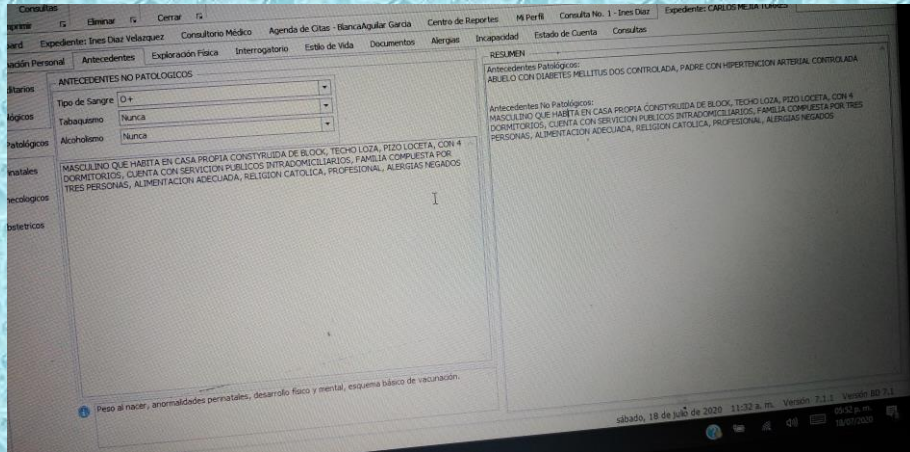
Consultas

nprimir Eliminar Cerrar

oard Expediente: Ines Diaz Velazquez Consultorio Médico Agenda de Citas - BlancaAguilar Garcia Centro de Reportes Mi Perfil Consulta No. 1 - Ines Diaz Expediente: CARLOS MEJIA TORRES

ación Personal Antecedentes Exploración Física Interrogatorio Estilo de Vida Documentos Alergias Incapacidad Estado de Cuenta Consultas

ditarios

lógicos

Patológicos

inatales

necologicos

bstetricos

ANTECEDENTES NO PATOLOGICOS

Tipo de Sangre O+

Tabaquismo Nunca

Alcoholismo Nunca

MASCULINO QUE HABITA EN CASA PROPIA CONSTYRUIDA DE BLOCK, TECHO LOZA, PIZO LOCETA, CON 4 DORMITORIOS, CUENTA CON SERVICION PUBLICOS INTRADOMICILIARIOS, FAMILIA COMPUESTA POR TRES PERSONAS, ALIMENTACION ADECUADA, RELIGION CATOLICA, PROFESIONAL, ALERGIAS NEGADOS

RESUMEN

Antecedentes Patológicos:
ABUELO CON DIABETES MELLITUS DOS CONTROLADA, PADRE CON HIPERTENCION ARTERIAL CONTROLADA

Antecedentes No Patológicos:
MASCULINO QUE HABITA EN CASA PROPIA CONSTYRUIDA DE BLOCK, TECHO LOZA, PIZO LOCETA, CON 4 DORMITORIOS, CUENTA CON SERVICION PUBLICOS INTRADOMICILIARIOS, FAMILIA COMPUESTA POR TRES PERSONAS, ALIMENTACION ADECUADA, RELIGION CATOLICA, PROFESIONAL, ALERGIAS NEGADOS

Peso al nacer, anormalidades perinatales, desarrollo físico y mental, esquema básico de vacunación.

sábado, 18 de julio de 2020 11:32 a. m. Versión 7.1.1 Versión BD 7.1

09:32 p. m.
18/07/2020